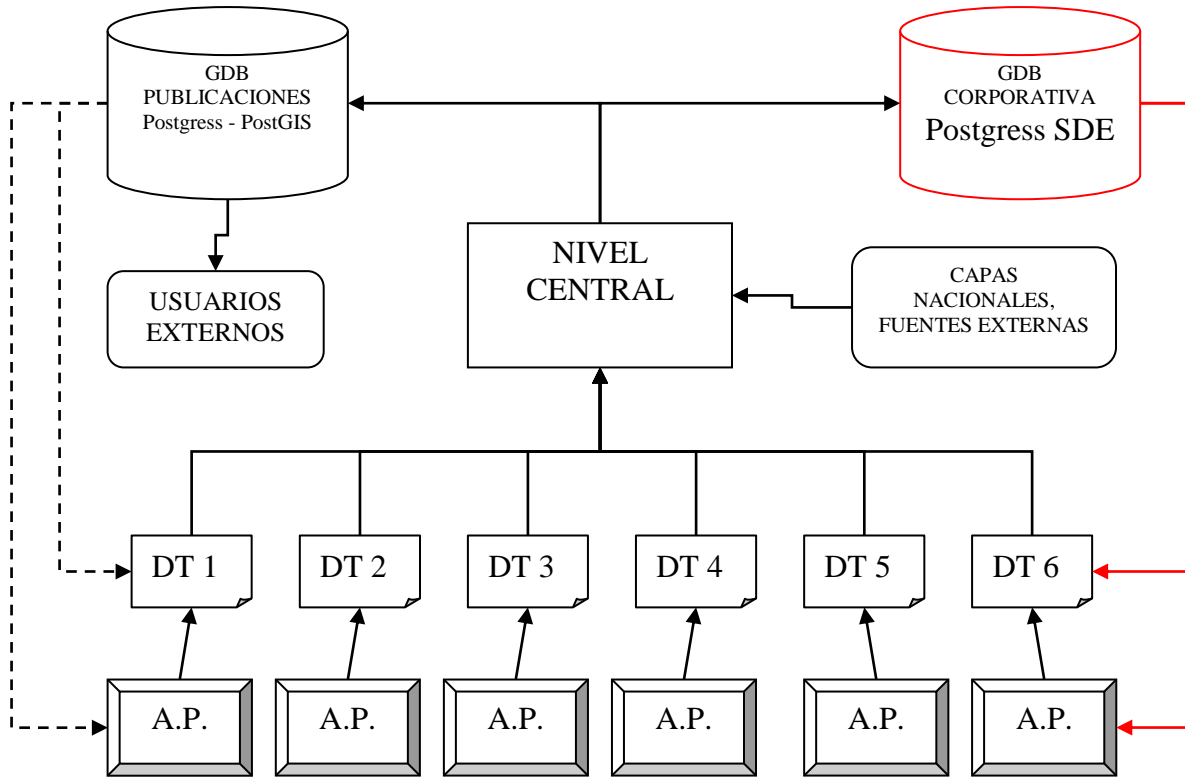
GDB
PUBLICACIONES
Postgress - PostGIS

GDB
CORPORATIVA
Postgress SDE

NIVEL
CENTRAL

USUARIOS
EXTERNOS

CAPAS
NACIONALES,
FUENTES EXTERNAS

DT 1

DT 2

DT 3

DT 4

DT 5

DT 6

A.P.

A.P.

A.P.

A.P.

A.P.

A.P.